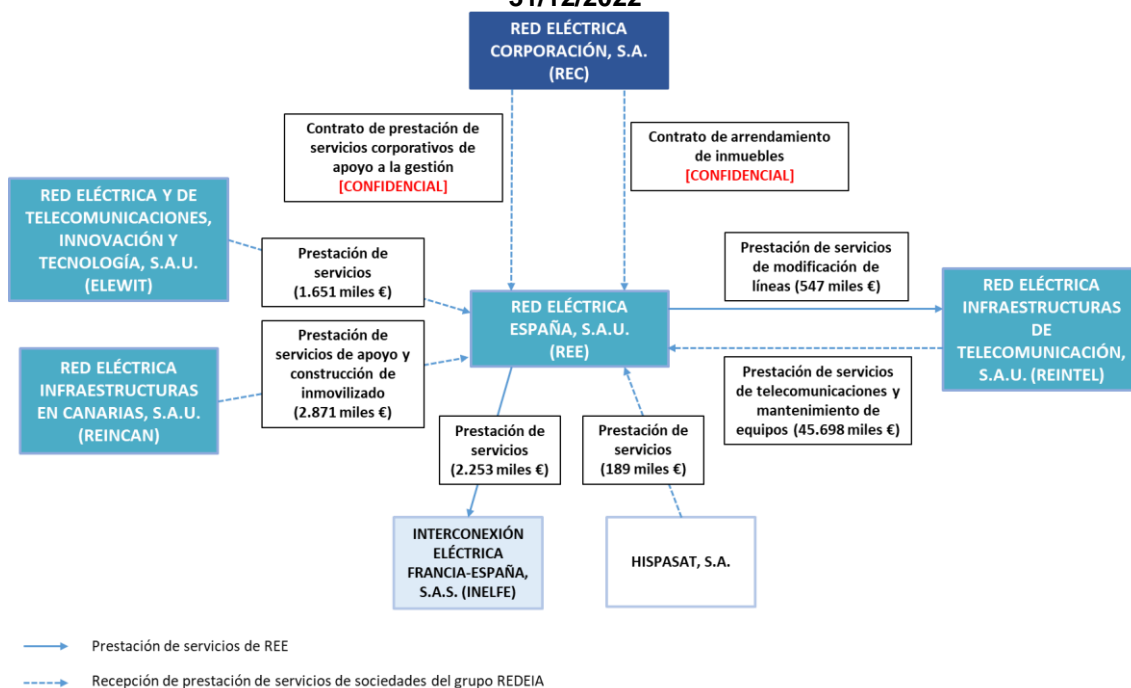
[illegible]

RED ELÉCTRICA CORPORACIÓN, S.A. (REC)

Contrato de prestación de servicios corporativos de apoyo a la gestión [CONFIDENCIAL]

Contrato de arrendamiento de inmuebles [CONFIDENCIAL]

RED ELÉCTRICA Y DE TELECOMUNICACIONES, INNOVACIÓN Y TECNOLOGÍA, S.A.U. (ELEWIT)

Prestación de servicios (1.651 miles €)

Prestación de servicios de modificación de líneas (547 miles €)

RED ELÉCTRICA INFRAESTRUCTURAS DE TELECOMUNICACIÓN, S.A.U. (REINTEL)

RED ELÉCTRICA ESPAÑA, S.A.U. (REE)

Prestación de servicios de apoyo y construcción de inmovilizado (2.871 miles €)

RED ELÉCTRICA INFRAESTRUCTURAS EN CANARIAS, S.A.U. (REINCAN)

Prestación de servicios de telecomunicaciones y mantenimiento de equipos (45.698 miles €)

Prestación de servicios (2.253 miles €)

Prestación de servicios (189 miles €)

INTERCONEXIÓN ELÉCTRICA FRANCIA-ESPAÑA, S.A.S. (INELFE)

HISPASAT, S.A.

Prestación de servicios de REE

Recepción de prestación de servicios de sociedades del grupo REDEIA